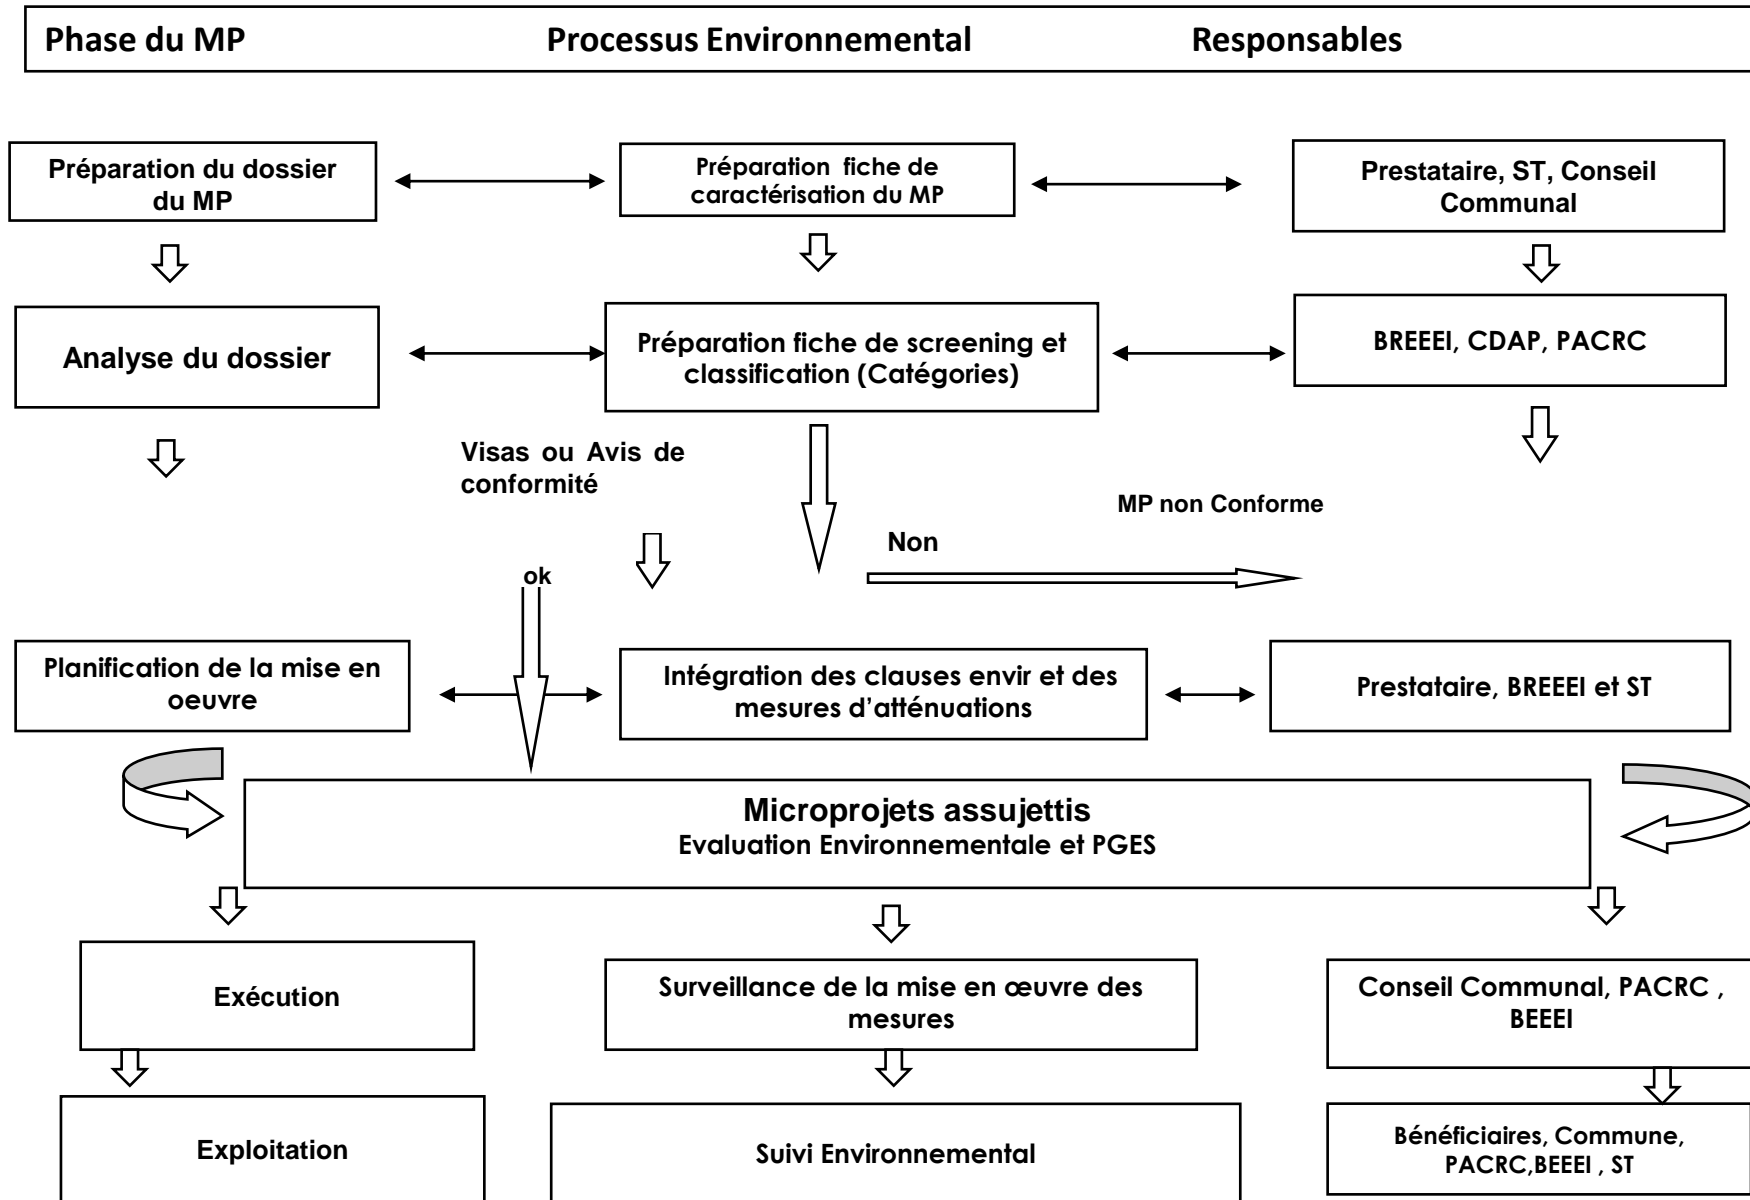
Phase du MP

Processus Environnemental

Responsables

Préparation du dossier du MP

Préparation fiche de caractérisation du MP

Prestataire, ST, Conseil Communal

Analyse du dossier

Préparation fiche de screening et classification (Catégories)

BREEEI, CDAP, PACRC

Visas ou Avis de conformité

MP non Conforme

Non

ok

Planification de la mise en oeuvre

Intégration des clauses envir et des mesures d'atténuations

Prestataire, BREEEI et ST

Microprojets assujettis
Evaluation Environnementale et PGES

Exécution

Surveillance de la mise en œuvre des mesures

Conseil Communal, PACRC , BEEEI

Exploitation

Suivi Environnemental

Bénéficiaires, Commune, PACRC,BEEEI , ST